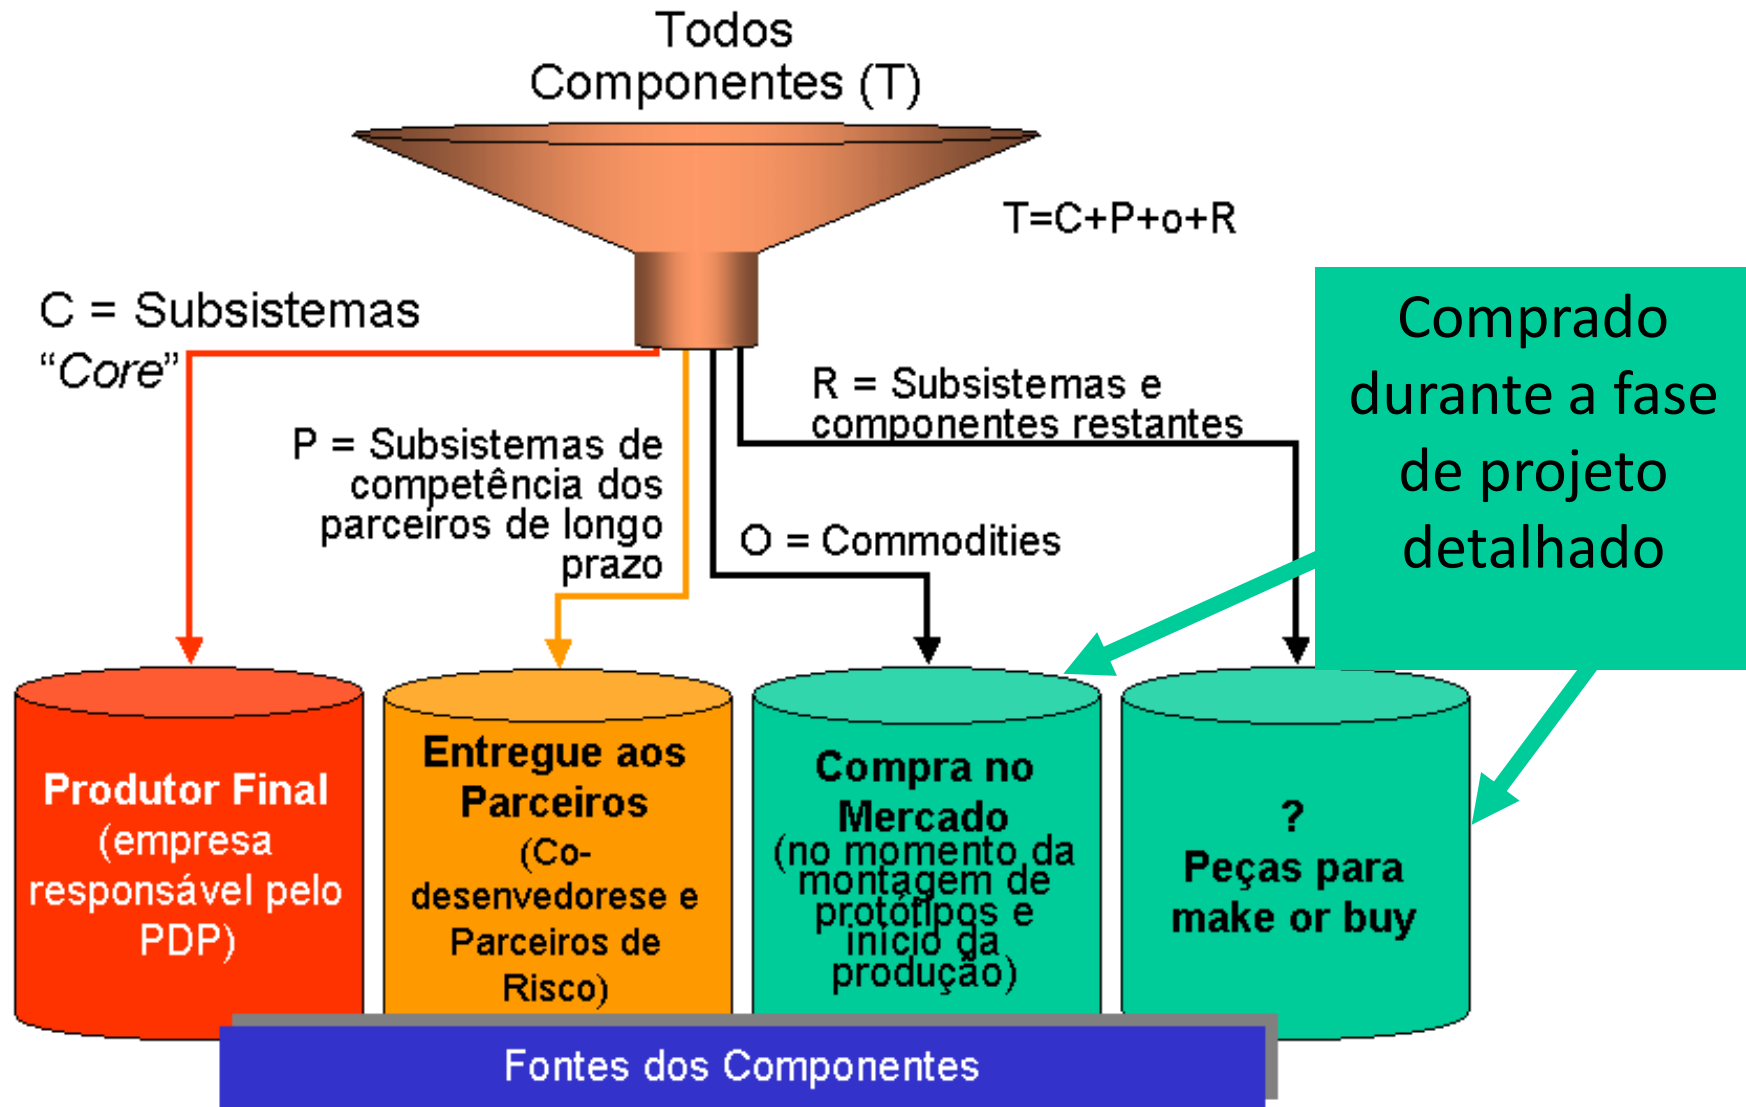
Todos Componentes (T)

T=C+P+o+R

C = Subsistemas "Core"

P = Subsistemas de competência dos parceiros de longo prazo

O = Commodities

R = Subsistemas e componentes restantes

Comprado durante a fase de projeto detalhado

Produtor Final (empresa responsável pelo PDP)

Entregue aos Parceiros (Co-desenvedorese e Parceiros de Risco)

Compra no Mercado (no momento da montagem de protótipos e início da produção)

? Peças para make or buy

Fontes dos Componentes